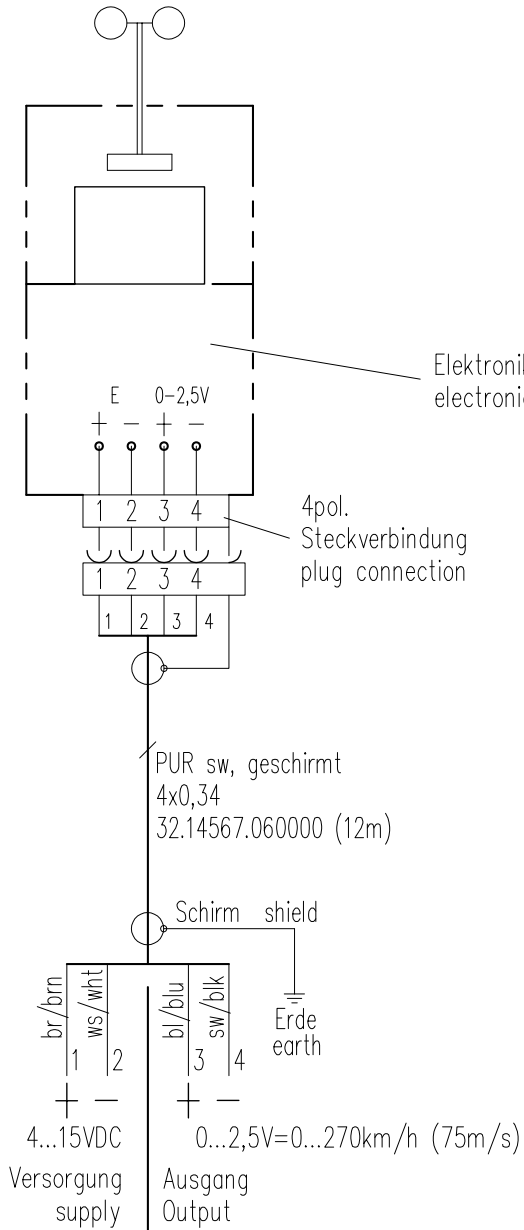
Elektronik
electronic

E 0–2,5V
+ – + –

1 2 3 4

4pol.
Steckverbindung
plug connection

1 2 3 4

1 2 3 4

PUR sw, geschirmt
4x0,34
32.14567.060000 (12m)

Schirm shield

br/brn ws/wht bl/blu sw/blk
1 2 3 4

Erde
earth

+ – + –

4...15VDC 0...2,5V=0...270km/h (75m/s)

Versorgung
supply

Ausgang
Output